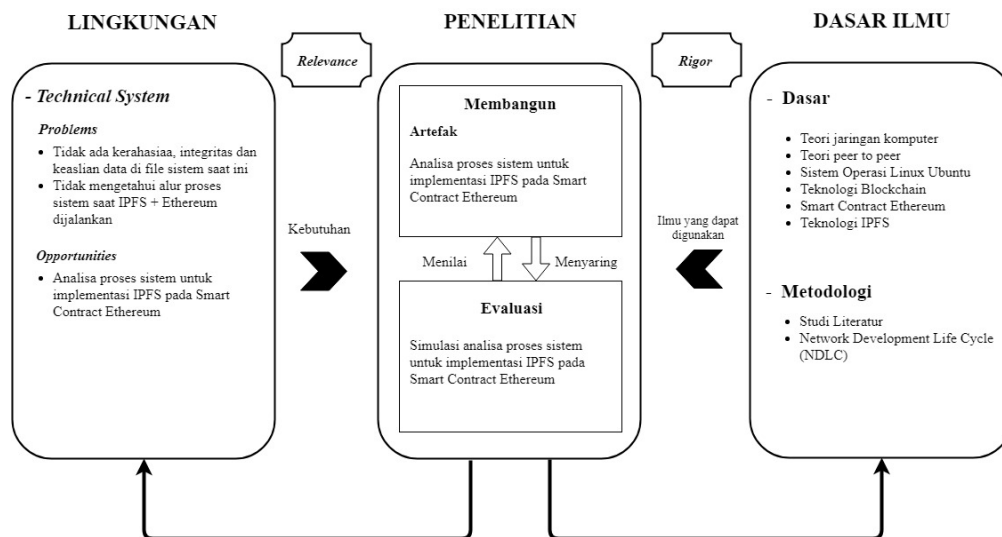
LINGKUNGAN

PENELITIAN

DASAR ILMU

Relevance

Rigor

- Technical System

Problems

- Tidak ada kerahasiaa, integritas dan keaslian data di file sistem saat ini
- Tidak mengetahui alur proses sistem saat IPFS + Ethereum dijalankan

Opportunities

- Analisa proses sistem untuk implementasi IPFS pada Smart Contract Ethereum

Kebutuhan

Membangun

Artefak

Analisa proses sistem untuk implementasi IPFS pada Smart Contract Ethereum

Menilai

Menyaring

Evaluasi

Simulasi analisa proses sistem untuk implementasi IPFS pada Smart Contract Ethereum

Ilmu yang dapat digunakan

- Dasar

- Teori jaringan komputer
- Teori peer to peer
- Sistem Operasi Linux Ubuntu
- Teknologi Blockchain
- Smart Contract Ethereum
- Teknologi IPFS

- Metodologi

- Studi Literatur
- Network Development Life Cycle (NDLC)